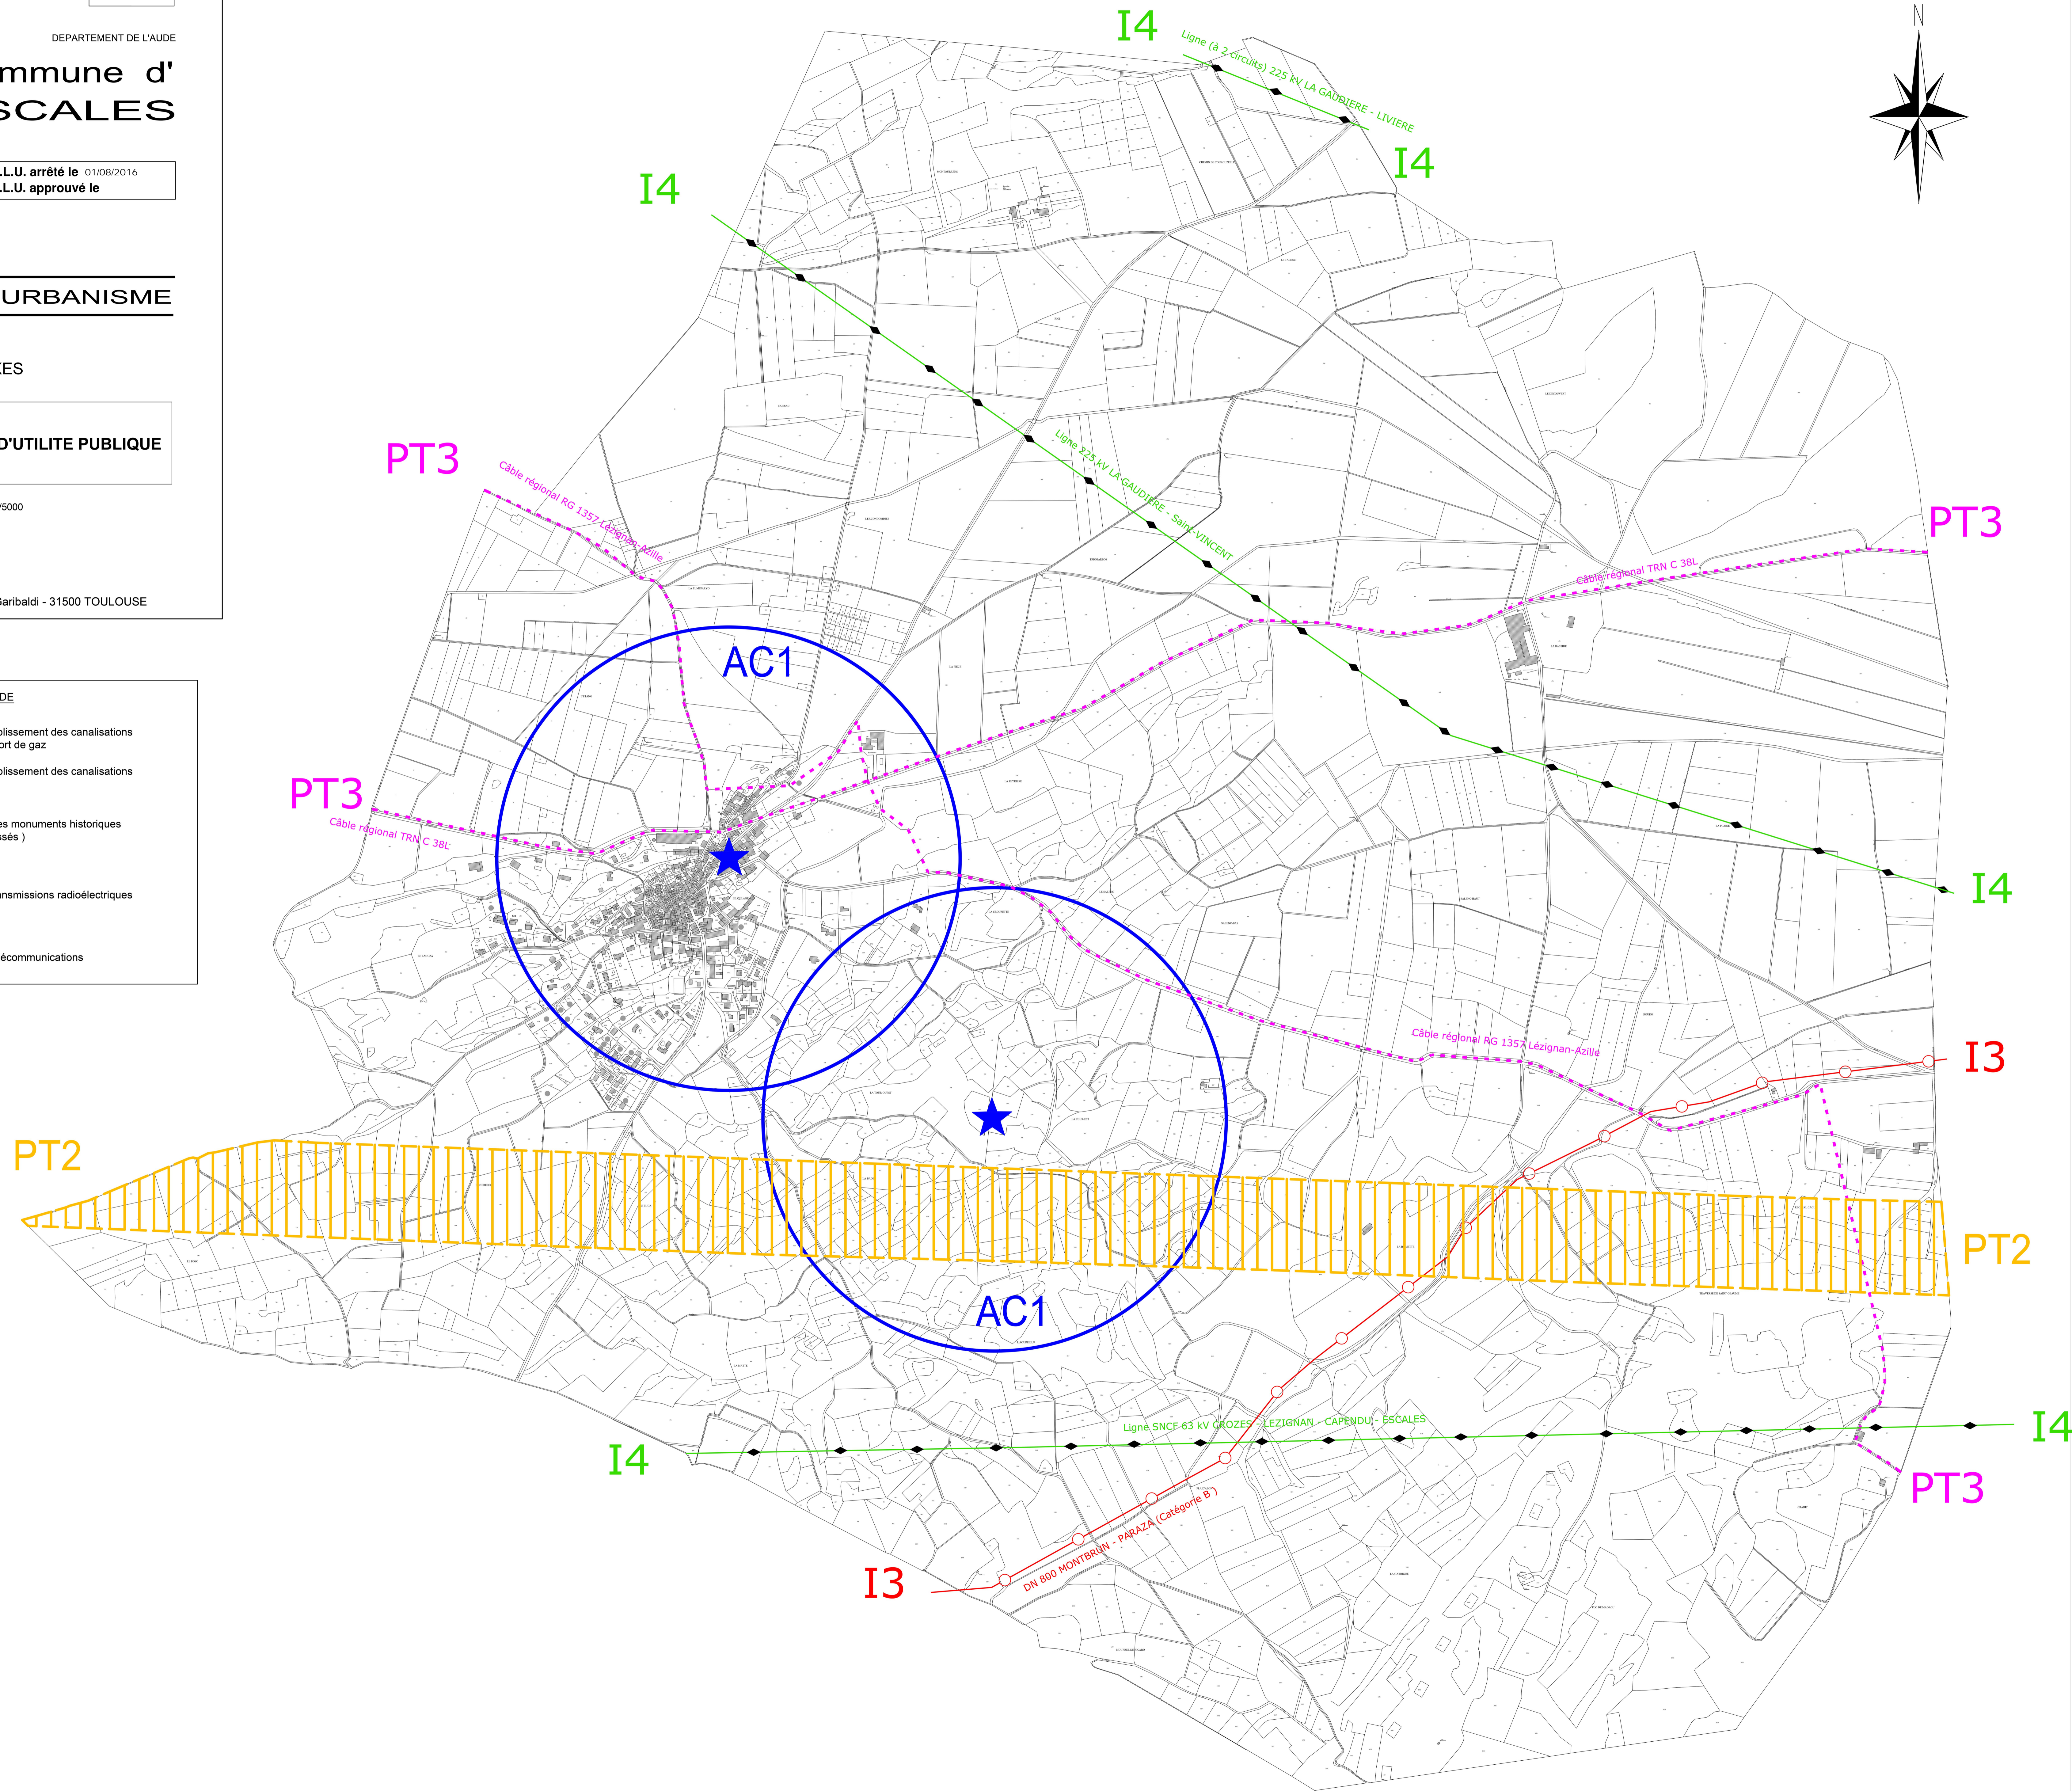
DEPARTEMENT DE L'AUDE

mmune d'
SCALES

.L.U. arrêté le 01/08/2016
.L.U. approuvé le

URBANISME

ES

D'UTILITE PUBLIQUE

/5000

Garibaldi - 31500 TOULOUSE

DE

lissement des canalisations
ort de gaz

lissement des canalisations

es monuments historiques
ssés )

ansmissions radioélectriques

écommunications

N

I4
Ligne (à 2 circuits) 225 kV LA GAUDIERE - LIVIERE
I4

I4
Ligne 225 kV LA GAUDIERE - Saint-VINCENT
I4

PT3
Câble régional RG 1357 Lézignan-Azille

PT3
Câble régional TRN C 38L

AC1

PT3
Câble régional TRN C 38L

Câble régional RG 1357 Lézignan-Azille

I3

PT2

PT2

AC1

I4
Ligne SNCF 63 kV CROZES - LEZIGNAN - CAPENDU - ESCALES
I4

PT3

I3
DN 800 MONTBRUN - PARAZA (Catégorie B )